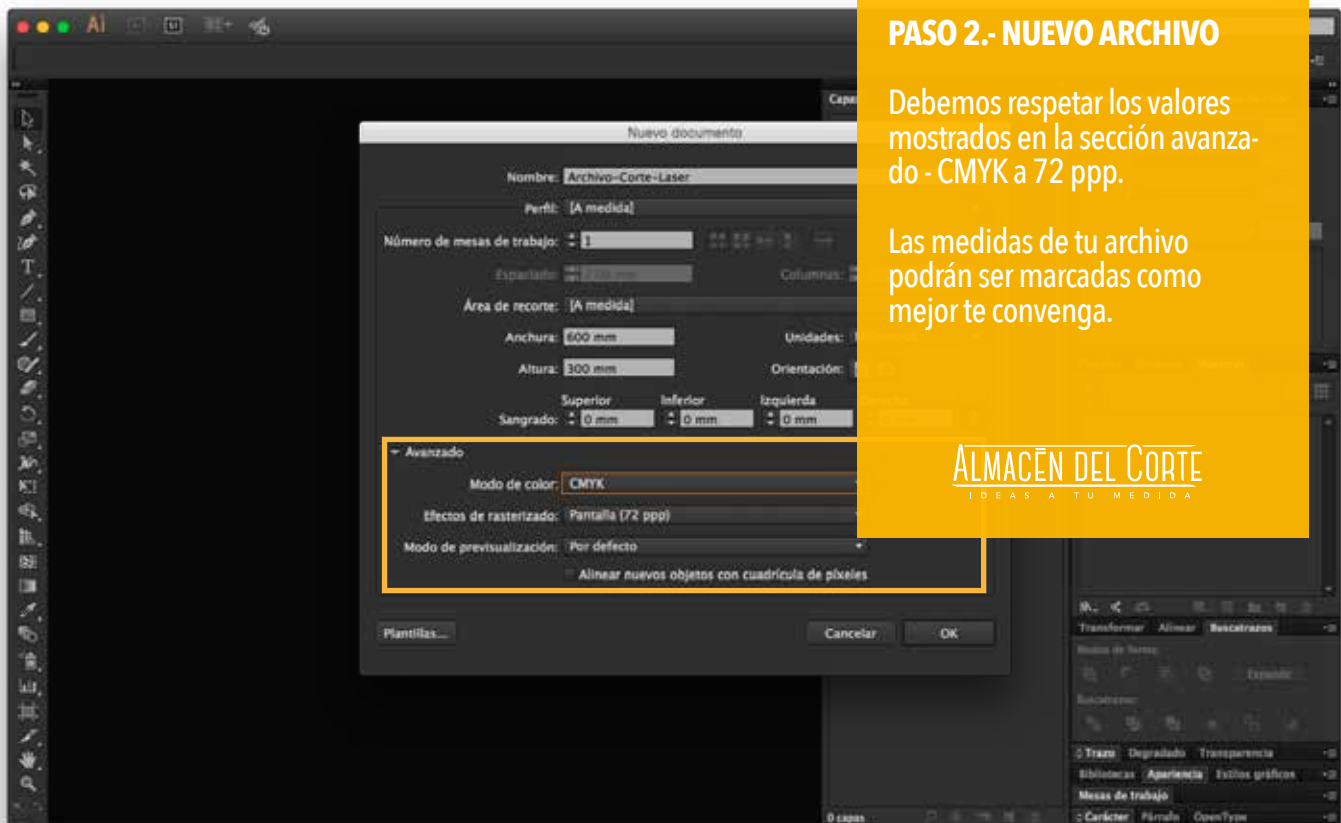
PASO 2.- NUEVO ARCHIVO

Debemos respetar los valores mostrados en la sección avanzado - CMYK a 72 ppp.

Las medidas de tu archivo podrán ser marcadas como mejor te convenga.

ALMACÉN DEL CORTE
IDEAS A TU MEDIDA

Ai

Nuevo documento

Nombre: Archivo-Corte-Laser

Perfil: [A medida]

Número de mesas de trabajo: 1

Espaciado: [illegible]

Columnas: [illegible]

Área de recorte: [A medida]

Anchura: 600 mm

Unidades: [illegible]

Altura: 300 mm

Orientación: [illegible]

Superior

Inferior

Izquierda

Sangrado: 0 mm 0 mm 0 mm

Avanzado

Modo de color: CMYK

Efectos de rasterizado: Pantalla (72 ppp)

Modo de previsualización: Por defecto

Alinear nuevos objetos con cuadrícula de píxeles

Plantillas...

Cancelar

OK

Capas

Transformar Alinear Buscatrazos

Modos de forma:

Expandir

Buscatrazos:

Trazo Degradado Transparencia

Bibliotecas Apariencia Estilos gráficos

Mesas de trabajo

Carácter Párrafo OpenType

0 capas